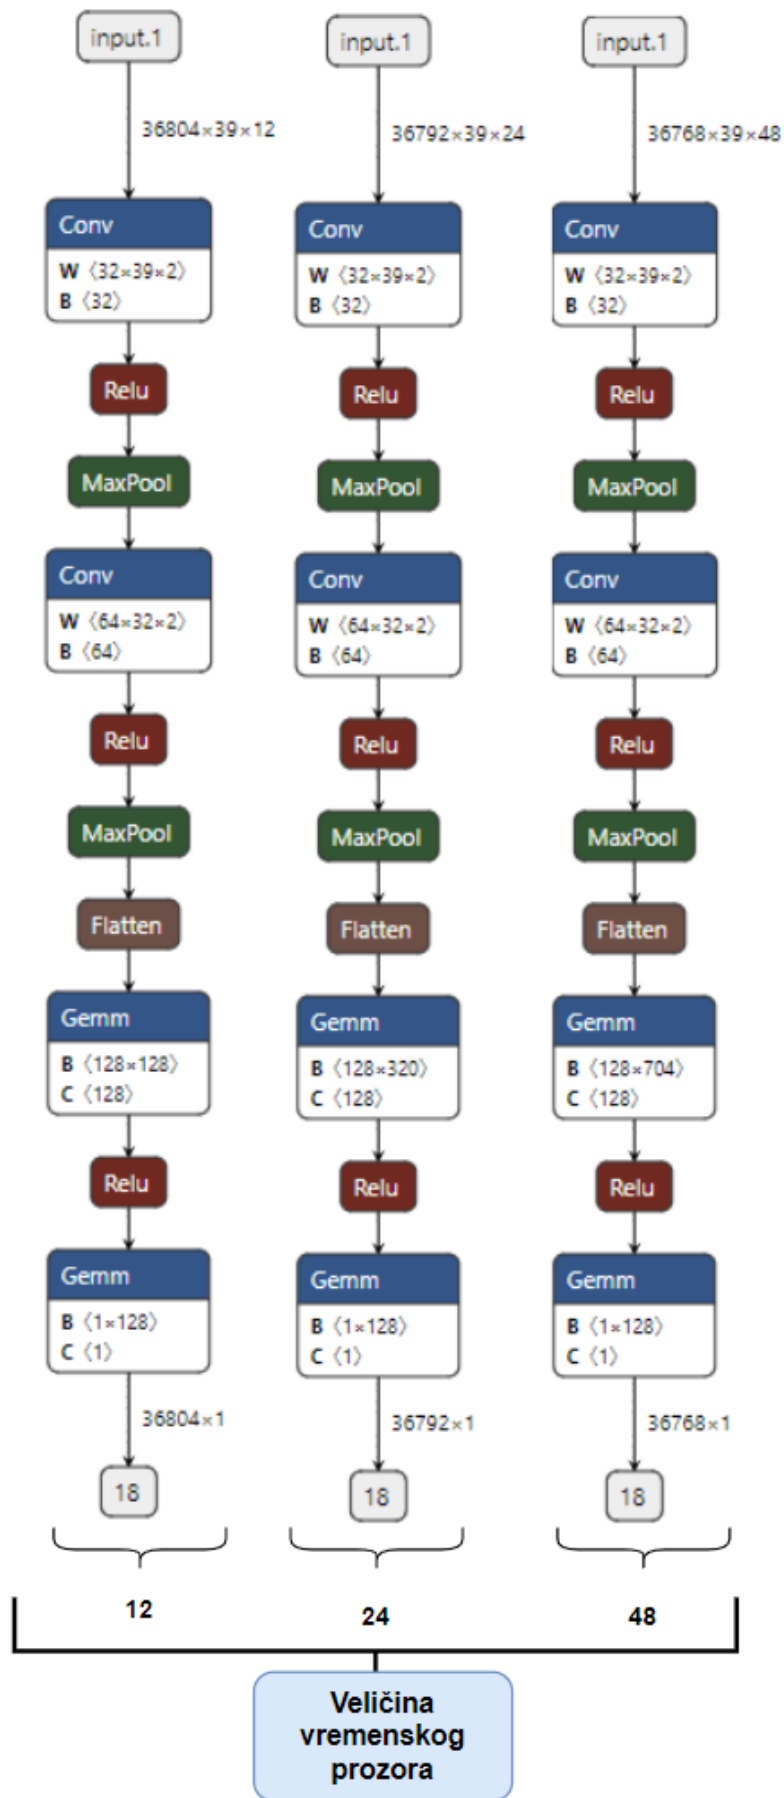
input.1

36804×39×12

Conv
W ⟨32×39×2⟩
B ⟨32⟩

Relu

MaxPool

Conv
W ⟨64×32×2⟩
B ⟨64⟩

Relu

MaxPool

Flatten

Gemm
B ⟨128×128⟩
C ⟨128⟩

Relu

Gemm
B ⟨1×128⟩
C ⟨1⟩

36804×1

18

input.1

36792×39×24

Conv
W ⟨32×39×2⟩
B ⟨32⟩

Relu

MaxPool

Conv
W ⟨64×32×2⟩
B ⟨64⟩

Relu

MaxPool

Flatten

Gemm
B ⟨128×320⟩
C ⟨128⟩

Relu

Gemm
B ⟨1×128⟩
C ⟨1⟩

36792×1

18

input.1

36768×39×48

Conv
W ⟨32×39×2⟩
B ⟨32⟩

Relu

MaxPool

Conv
W ⟨64×32×2⟩
B ⟨64⟩

Relu

MaxPool

Flatten

Gemm
B ⟨128×704⟩
C ⟨128⟩

Relu

Gemm
B ⟨1×128⟩
C ⟨1⟩

36768×1

18

12

24

48

Veličina vremenskog prozora